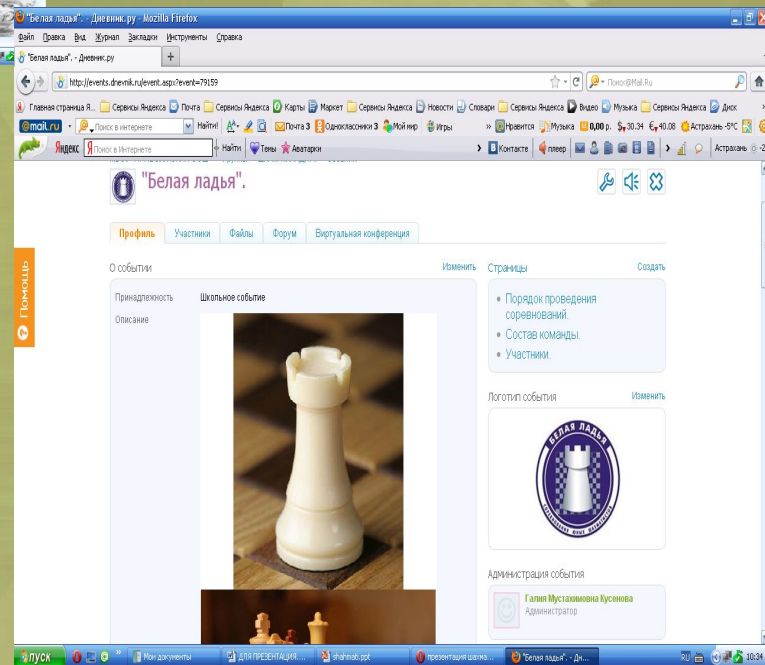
"Белая ладья". - Дневник.ру - Mozilla Firefox

Файл Правка Вид Журнал Закладки Инструменты Справка

"Белая ладья". - Дневник.ру

http://events.dnevnik.ru/event.aspx?event=79159

Поиск@Mail.Ru

Главная страница Я... Сервисы Яндекса Почта Сервисы Яндекса Карты Маркет Сервисы Яндекса Новости Словари Сервисы Яндекса Видео Музыка Сервисы Яндекса Диск

@mail.ru Поиск в интернете Найти! Почта 3 Одноклассники 3 Мой мир Игры Нравится Музыка 0,00 р. 30.34 40.08 Астрахань -5°C

Яндекс Поиск в Интернете Найти Темы Аватарки ВКонтакте плеер Астрахань

Помощь

"Белая ладья".

Профиль Участники Файлы Форум Виртуальная конференция

О событии Изменить

Принадлежность Школьное событие

Описание

Страницы Создать

• Порядок проведения соревнований.
• Состав команды.
• Участники.

Логотип события Изменить

БЕЛАЯ ЛАДЬЯ

Администрация события

Галия Мустахимовна Кусенова
Администратор

пуск Мои документы ДЛЯ ПРЕЗЕНТАЦИЯ ... shahmat.ppt презентация шахма... "Белая ладья". - Дн... RU 10:34